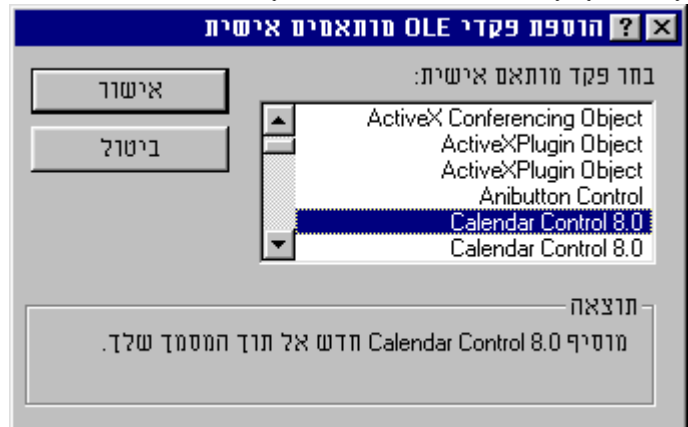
הוספת פקדי OLE מותאמים אישית
? X

בחר פקד מותאם אישית:

ActiveX Conferencing Object
ActiveXPlugin Object
ActiveXPlugin Object
Anibutton Control
Calendar Control 8.0
Calendar Control 8.0

אישור
ביטול

תוצאה
מוסיף Calendar Control 8.0 חדש אל תוך המסמך שלך.